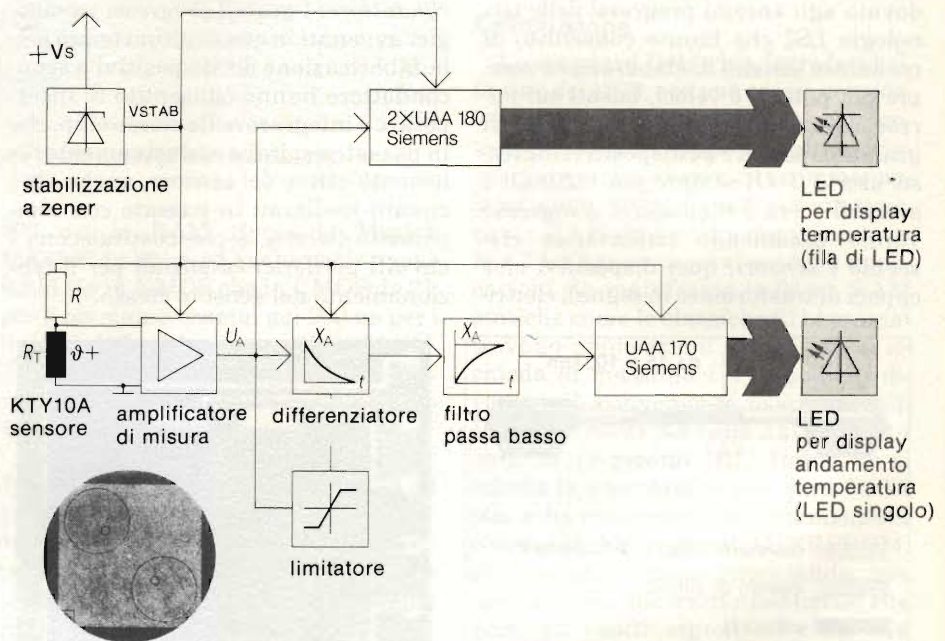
$+V_S$

VSTAB

stabilizzazione a zener

2XUAA 180 Siemens

LED per display temperatura (fila di LED)

$R$

$R_T$ $\vartheta+$

KTY10A sensore

$U_A$

amplificatore di misura

$X_A$ $t$

differenziatore

$X_A$ $t$

filtro passa basso

UAA 170 Siemens

LED per display andamento temperatura (LED singolo)

limitatore